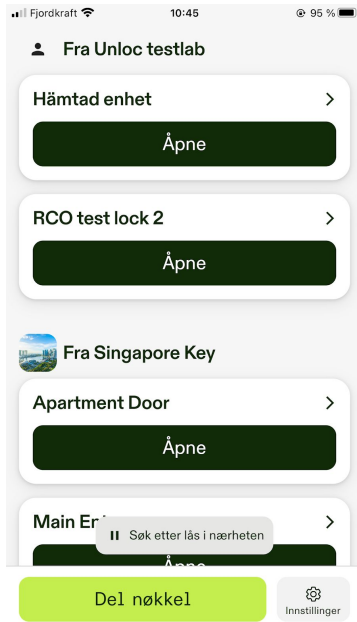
Fjordkraft 10:45 95 %

Fra Unloc testlab

Hämtad enhet >

Åpne

RCO test lock 2 >

Åpne

Fra Singapore Key

Apartment Door >

Åpne

Main En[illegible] >

Søk etter lås i nærheten

Åpne

Del nøkkel

Innstillinger